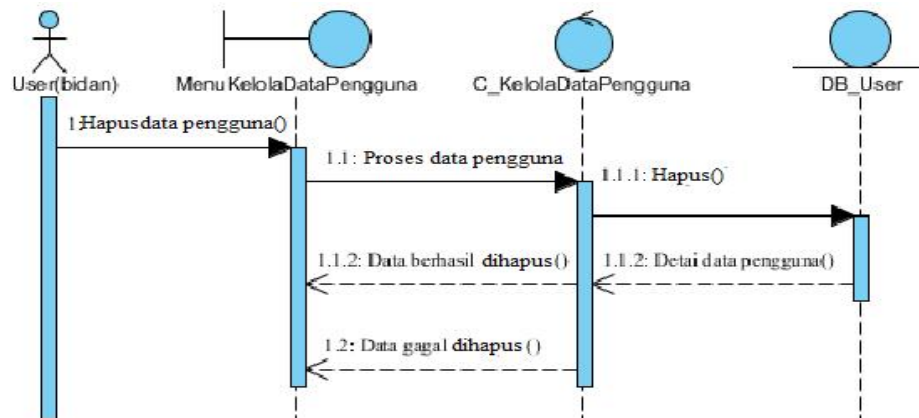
User(bidan)

MenuKelolaDataPengguna

C_KelolaDataPengguna

DB_User

1:Hapusdata pengguna()

1.1: Proses data pengguna

1.1.1: Hapus()

1.1.2: Data berhasil dihapus()

1.1.2: Detai data pengguna()

1.2: Data gagal dihapus ()